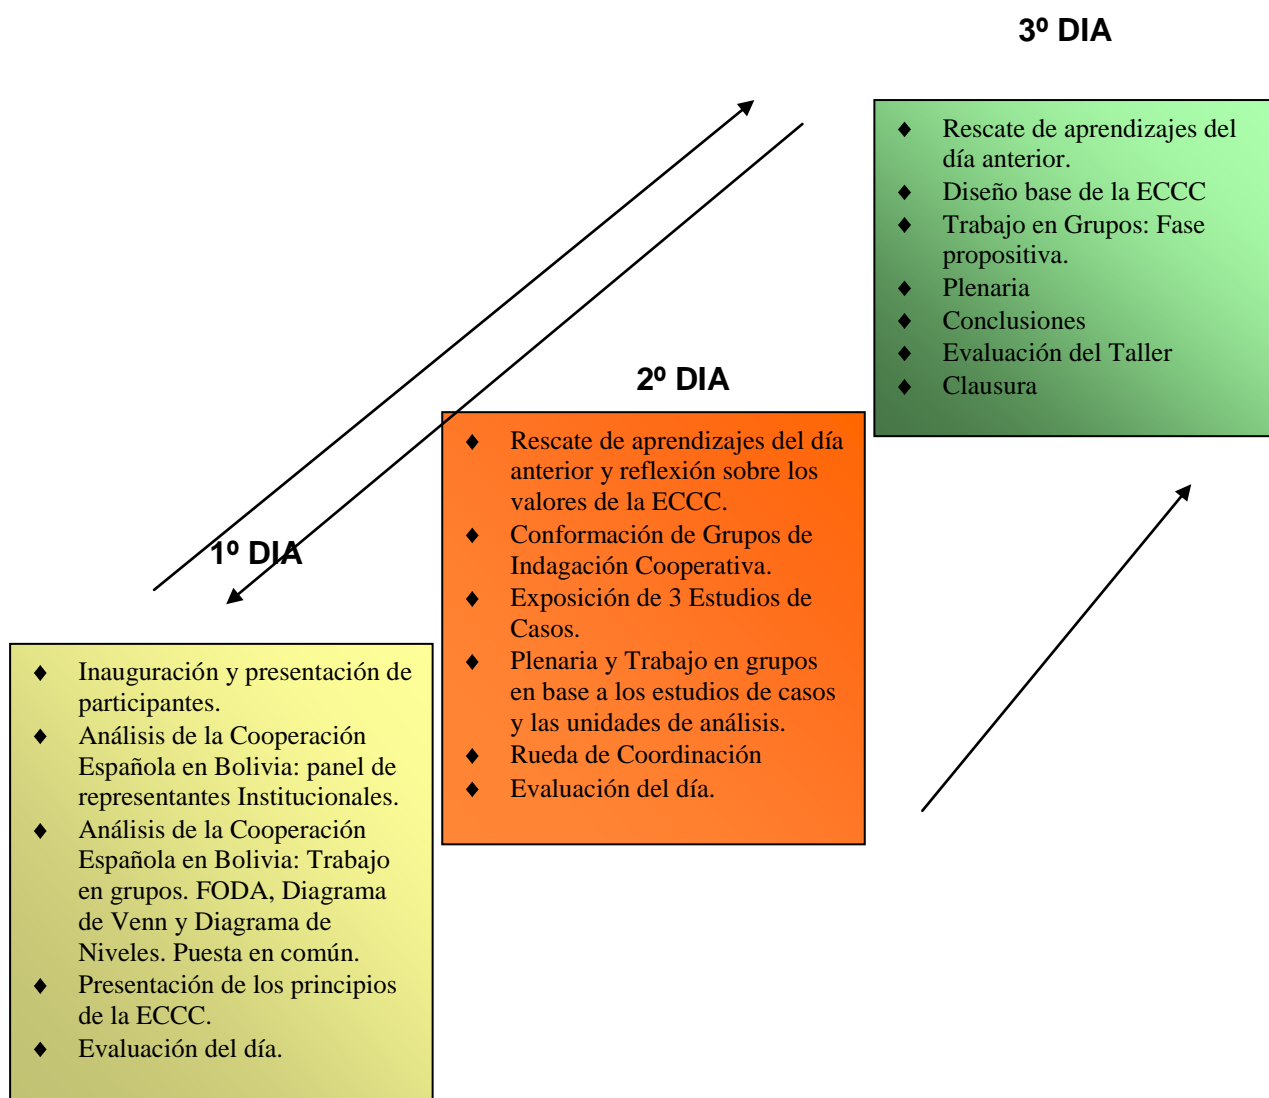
3º DIA

- Rescate de aprendizajes del día anterior.
- Diseño base de la ECCC
- Trabajo en Grupos: Fase propositiva.
- Plenaria
- Conclusiones
- Evaluación del Taller
- Clausura

2º DIA

- Rescate de aprendizajes del día anterior y reflexión sobre los valores de la ECCC.
- Conformación de Grupos de Indagación Cooperativa.
- Exposición de 3 Estudios de Casos.
- Plenaria y Trabajo en grupos en base a los estudios de casos y las unidades de análisis.
- Rueda de Coordinación
- Evaluación del día.

1º DIA

- Inauguración y presentación de participantes.
- Análisis de la Cooperación Española en Bolivia: panel de representantes Institucionales.
- Análisis de la Cooperación Española en Bolivia: Trabajo en grupos. FODA, Diagrama de Venn y Diagrama de Niveles. Puesta en común.
- Presentación de los principios de la ECCC.
- Evaluación del día.